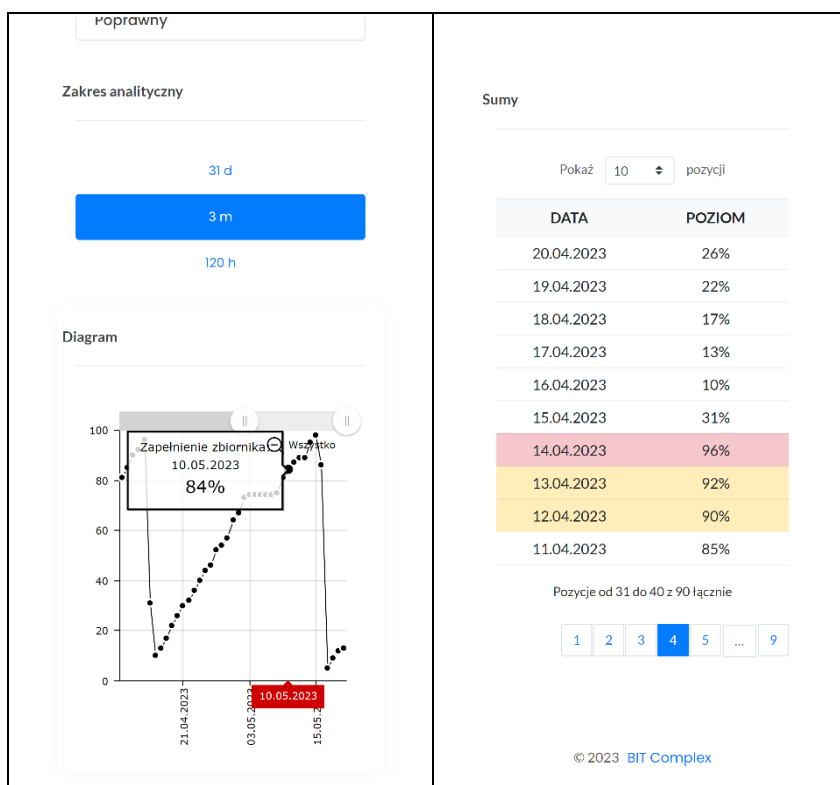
Poprawny

Zakres analityczny

31 d

3 m

120 h

Diagram

100
80
60
40
20
0

Zapełnienie zbiornika
10.05.2023
84%

Wszystko

21.04.2023
03.05.2023
15.05.2023
10.05.2023

Sumy

Pokaż 10 pozycji

| DATA | POZIOM |
|---|---|
| 20.04.2023 | 26% |
| 19.04.2023 | 22% |
| 18.04.2023 | 17% |
| 17.04.2023 | 13% |
| 16.04.2023 | 10% |
| 15.04.2023 | 31% |
| 14.04.2023 | 96% |
| 13.04.2023 | 92% |
| 12.04.2023 | 90% |
| 11.04.2023 | 85% |

Pozycje od 31 do 40 z 90 łącznie

1 2 3 4 5 ... 9

© 2023 BIT Complex